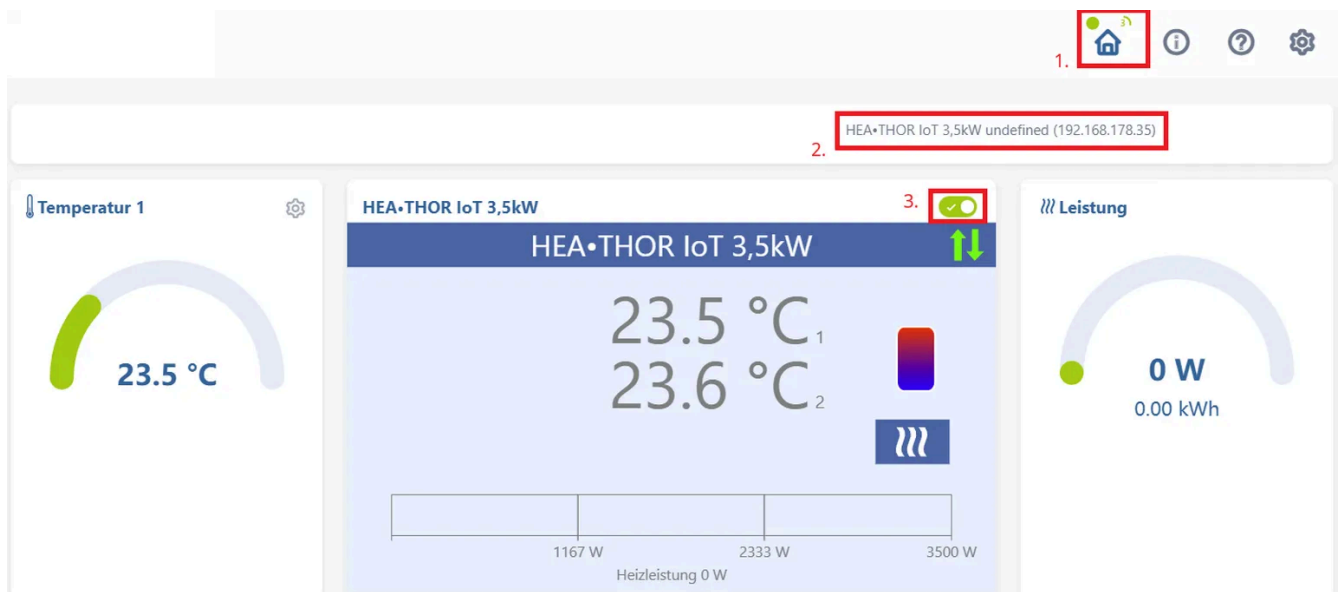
1.

HEA•THOR IoT 3,5kW undefined (192.168.178.35)

2.

Temperatur 1

23.5 °C

HEA•THOR IoT 3,5kW

3.

HEA•THOR IoT 3,5kW

23.5 °C 1

23.6 °C 2

1167 W

2333 W

3500 W

Heizleistung 0 W

Leistung

0 W

0.00 kWh